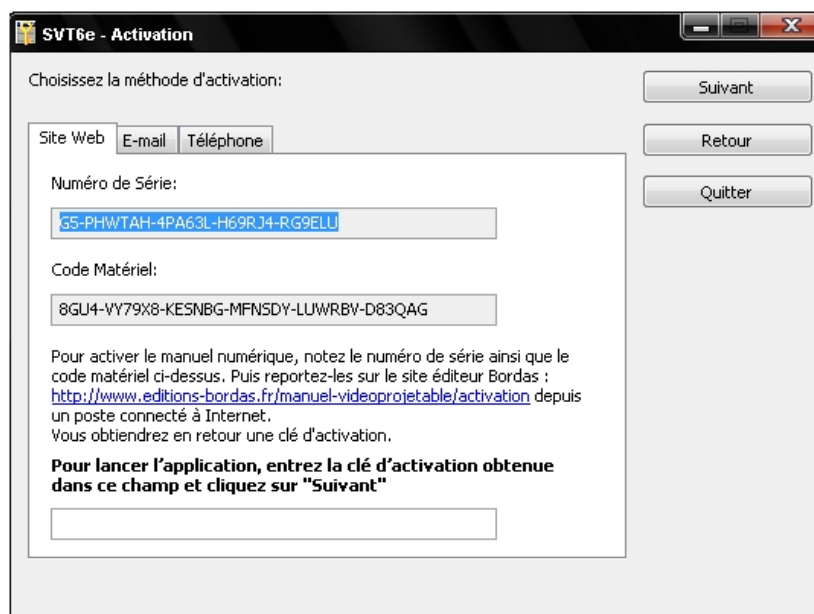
SVT6e - Activation

Choisissez la méthode d'activation:

Suivant

Retour

Quitter

Site Web | E-mail | Téléphone

Numéro de Série:

G5-PHWTAH-4PA63L-H69RJ4-RG9ELU

Code Matériel:

8GU4-VY79X8-KESNBG-MFNSDY-LUWRBV-D83QAG

Pour activer le manuel numérique, notez le numéro de série ainsi que le code matériel ci-dessus. Puis reportez-les sur le site éditeur Bordas : http://www.editions-bordas.fr/manuel-videoprojetable/activation depuis un poste connecté à Internet.
Vous obtiendrez en retour une clé d'activation.

**Pour lancer l'application, entrez la clé d'activation obtenue dans ce champ et cliquez sur "Suivant"**